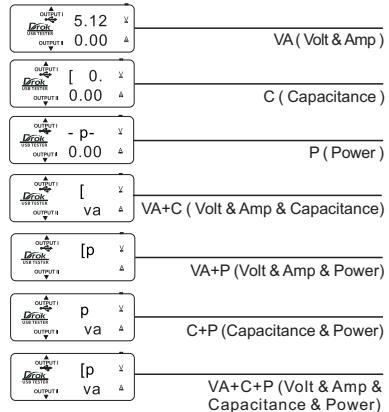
OUTPUT I
5.12 V
Drok
USB TESTER
OUTPUT II
0.00 A
VA ( Volt & Amp )

OUTPUT I
[ 0. V
Drok
USB TESTER
OUTPUT II
0.00 A
C ( Capacitance )

OUTPUT I
- p- V
Drok
USB TESTER
OUTPUT II
0.00 A
P ( Power )

OUTPUT I
[ V
Drok
USB TESTER
OUTPUT II
va A
VA+C ( Volt & Amp & Capacitance)

OUTPUT I
[p V
Drok
USB TESTER
OUTPUT II
A
VA+P (Volt & Amp & Power)

OUTPUT I
p V
Drok
USB TESTER
OUTPUT II
va A
C+P (Capacitance & Power)

OUTPUT I
[p V
Drok
USB TESTER
OUTPUT II
va A
VA+C+P (Volt & Amp & Capacitance & Power)